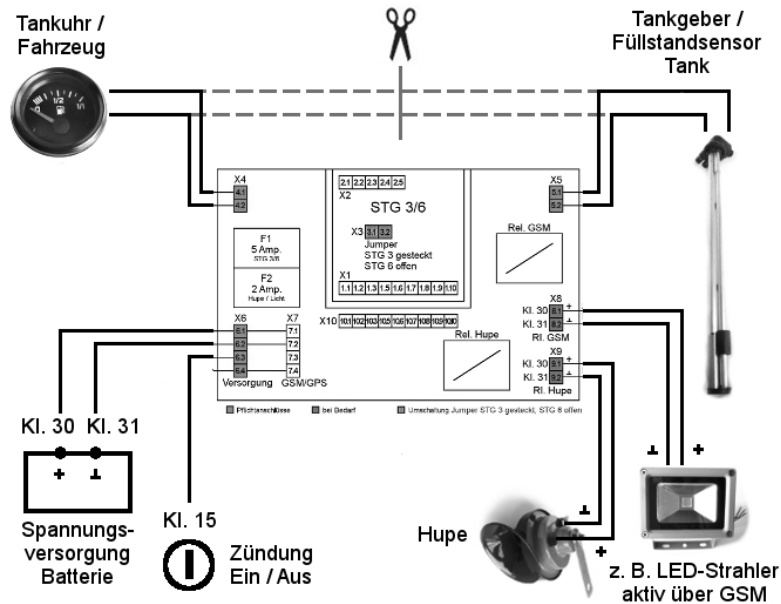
Tankuhr / Fahrzeug

Tankgeber / Füllstandsensor Tank

X4
4.1
4.2

2.1 2.2 2.3 2.4 2.5
X2
STG 3/6

X5
5.1
5.2

F1
5 Amp.
STG 3/6

F2
2 Amp.
Hupe / Licht

X3 3.1 3.2
Jumper
STG 3 gesteckt
STG 6 offen

X1
1.1 1.2 1.3 1.5 1.6 1.7 1.8 1.9 1.10

Rel. GSM

X6
6.1
6.2
6.3
6.4
Versorgung

X7
7.1
7.2
7.3
7.4
GSM/GPS

X10 101 102 103 105 106 107 108 109 100

Rel. Hupe

X8
Kl. 30 8.1 +
Kl. 31 8.2 ⊥
Rl. GSM

X9
Kl. 30 9.1 +
Kl. 31 9.2 ⊥
Rl. Hupe

Pflichtanschlüsse
bei Bedarf
Umschaltung Jumper STG 3 gesteckt, STG 6 offen

Kl. 30 Kl. 31
+ ⊥

Spannungs-versorgung Batterie

Kl. 15

Zündung Ein / Aus

⊥ +

Hupe

⊥
+

z. B. LED-Strahler aktiv über GSM